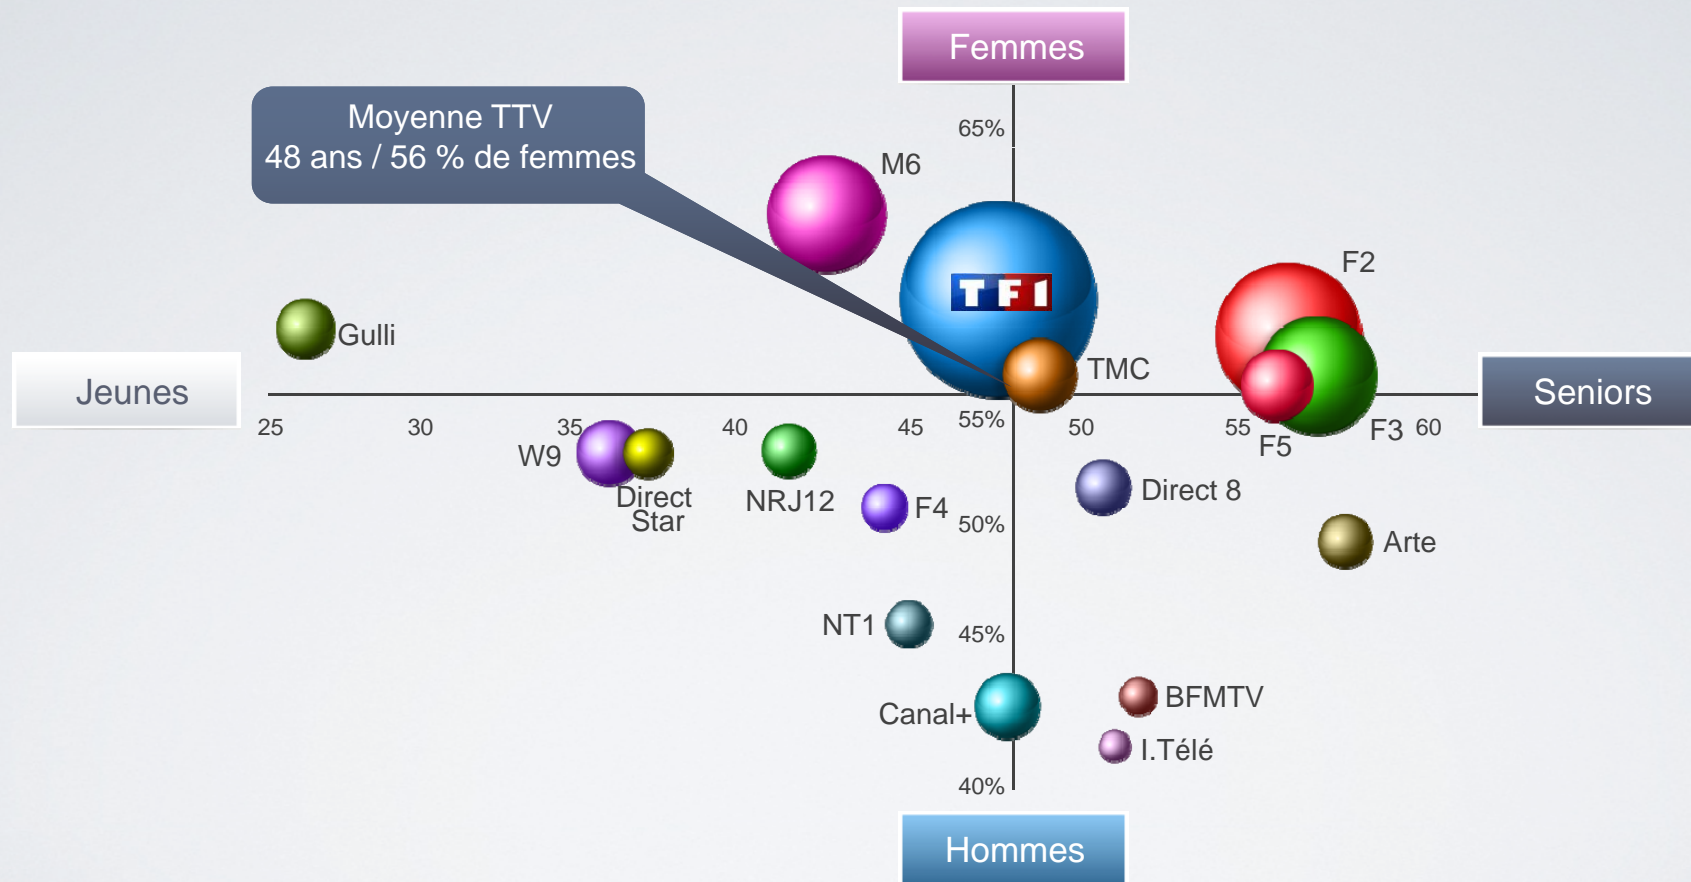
Femmes

Moyenne TTV
48 ans / 56 % de femmes

65%

M6

TF1

F2

Gulli

TMC

Jeunes

Seniors

25

30

35

40

45

55%

50

55

60

W9

Direct Star

NRJ12

F4

F5

F3

Direct 8

50%

Arte

NT1

45%

BFMTV

Canal+

I.Télé

40%

Hommes